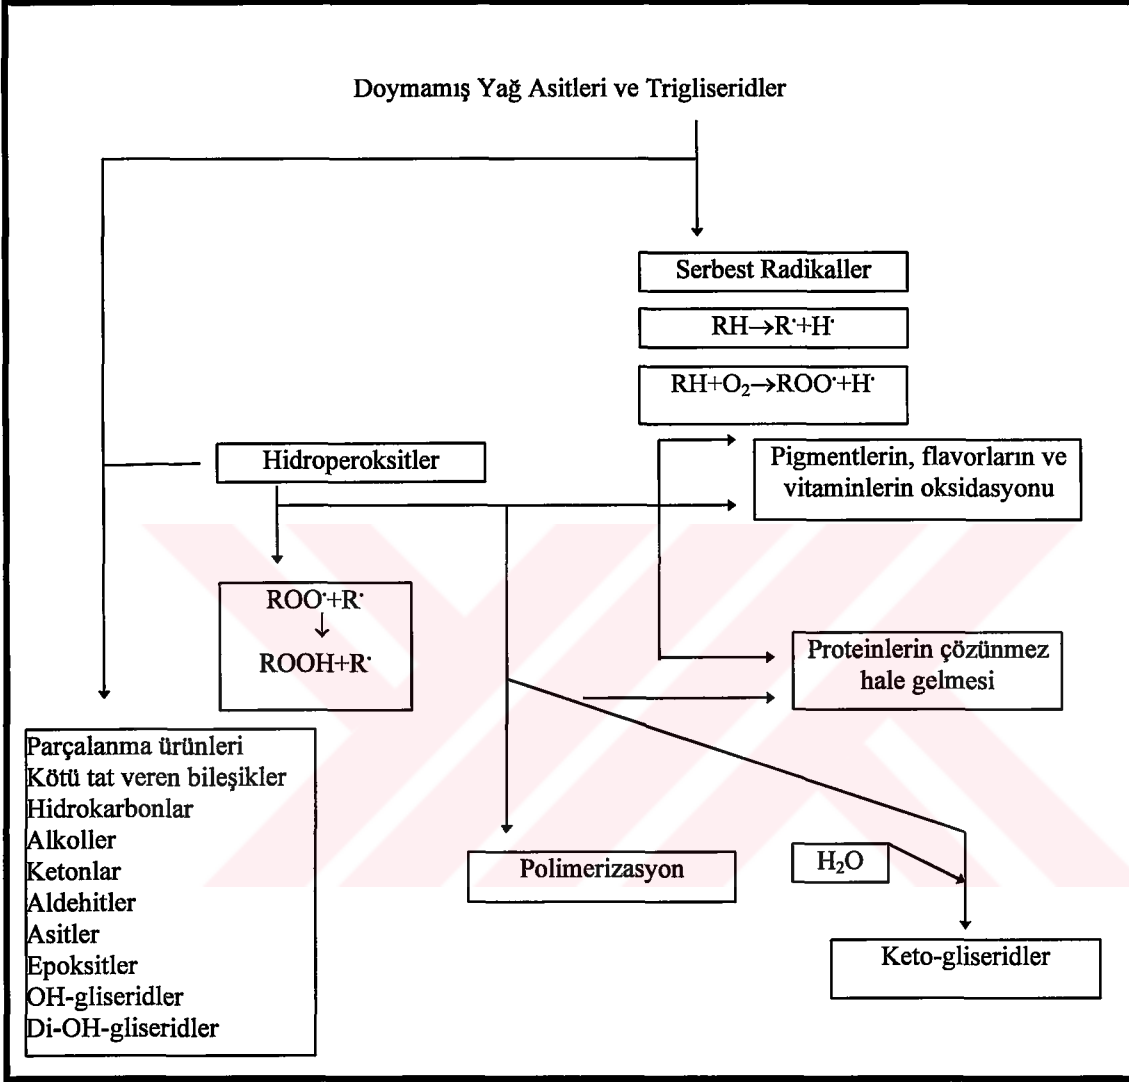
Doymamış Yağ Asitleri ve Trigliseridler

Serbest Radikaller

$RH \rightarrow R^{\cdot} + H^{\cdot}$

$RH + O_2 \rightarrow ROO^{\cdot} + H^{\cdot}$

Hidroperoksitler

Pigmentlerin, flavorların ve vitaminlerin oksidasyonu

$ROO^{\cdot} + R^{\cdot}$
$\downarrow$
$ROOH + R^{\cdot}$

Proteinlerin çözünmez hale gelmesi

Parçalanma ürünleri
Kötü tat veren bileşikler
Hidrokarbonlar
Alkoller
Ketonlar
Aldehitler
Asitler
Epoksitler
OH-gliseridler
Di-OH-gliseridler

Polimerizasyon

$H_2O$

Keto-gliseridler